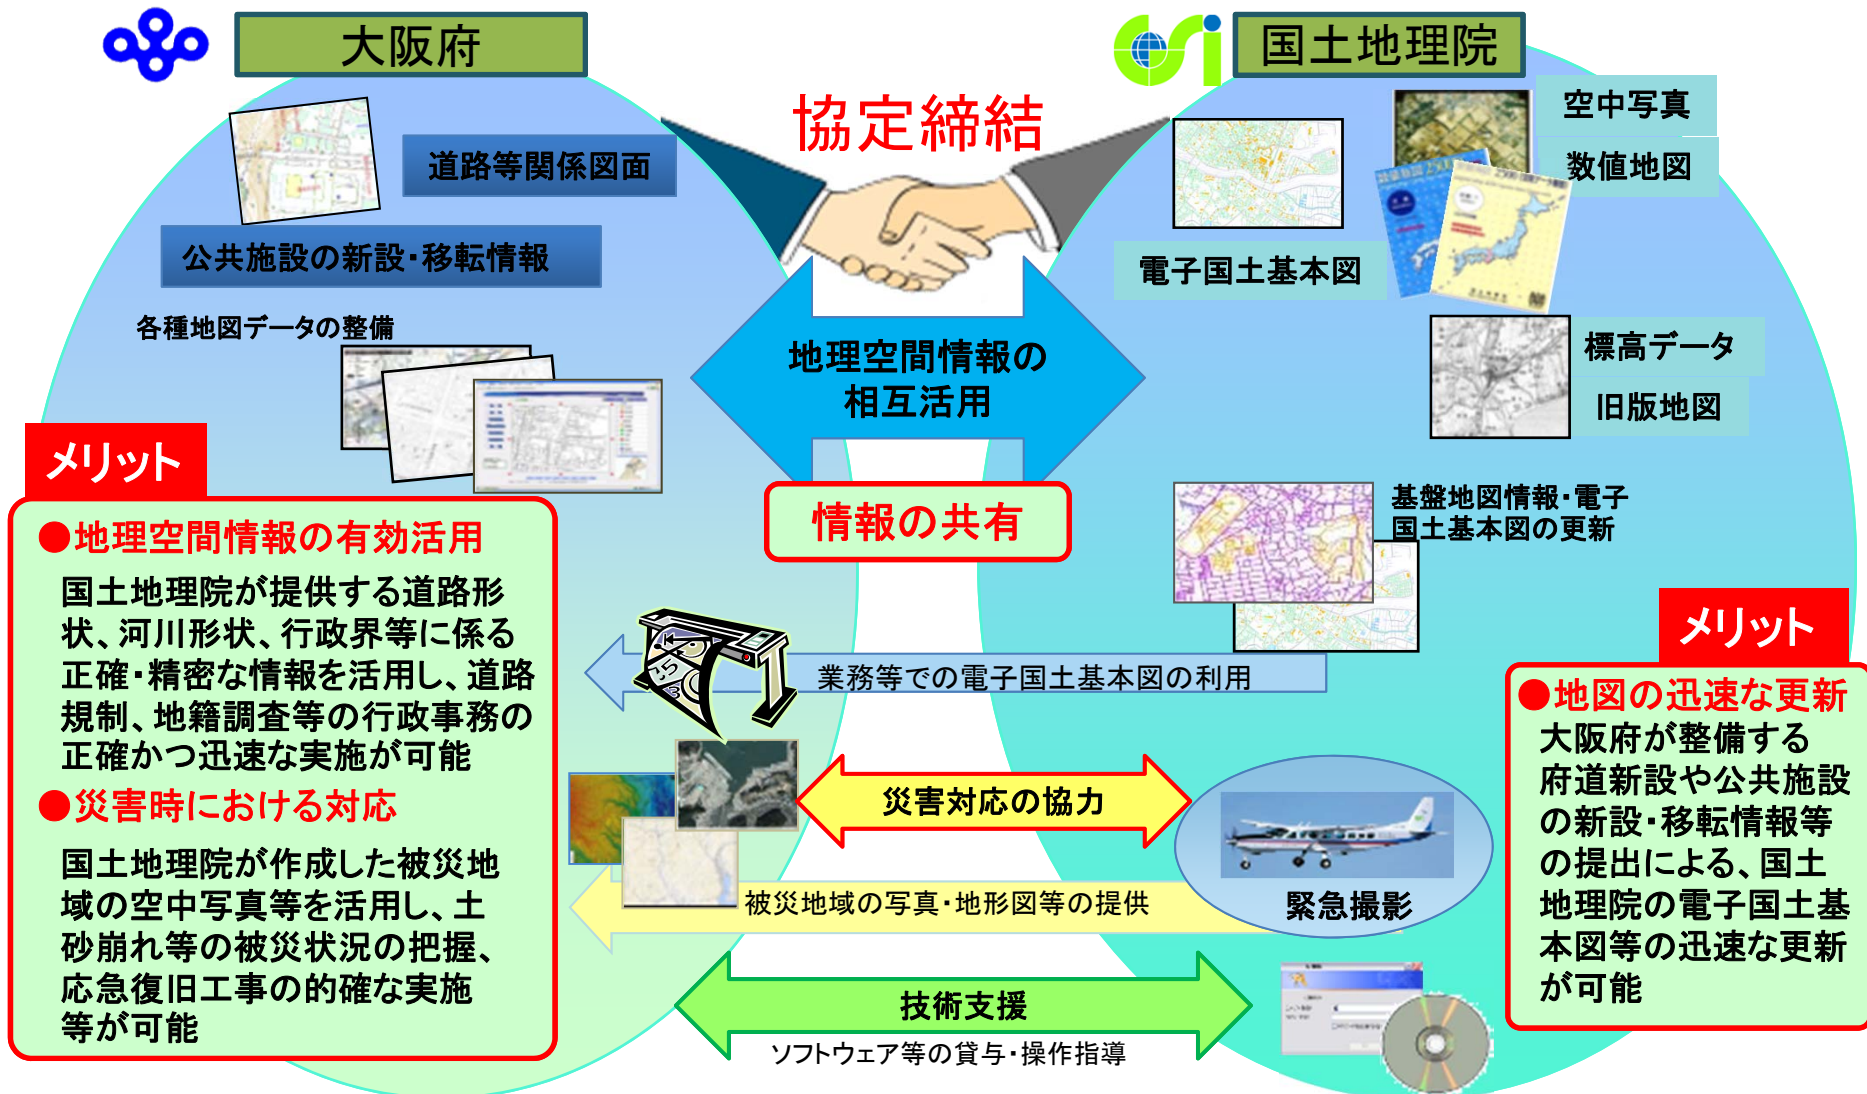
大阪府

国土地理院

協定締結

道路等関係図面

公共施設の新設･移転情報

各種地図データの整備

空中写真

数値地図

電子国土基本図

標高データ

旧版地図

地理空間情報の相互活用

情報の共有

基盤地図情報･電子国土基本図の更新

メリット

●地理空間情報の有効活用

国土地理院が提供する道路形状、河川形状、行政界等に係る正確･精密な情報を活用し、道路規制、地籍調査等の行政事務の正確かつ迅速な実施が可能

●災害時における対応

国土地理院が作成した被災地域の空中写真等を活用し、土砂崩れ等の被災状況の把握、応急復旧工事の的確な実施等が可能

業務等での電子国土基本図の利用

災害対応の協力

緊急撮影

被災地域の写真･地形図等の提供

技術支援

ソフトウェア等の貸与･操作指導

メリット

●地図の迅速な更新

大阪府が整備する府道新設や公共施設の新設･移転情報等の提出による、国土地理院の電子国土基本図等の迅速な更新が可能